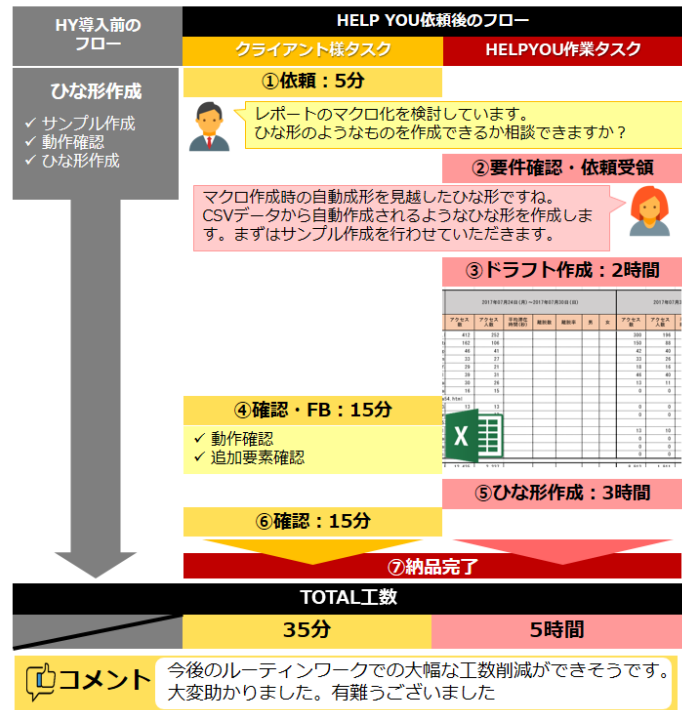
HY導入前のフロー

HELP YOU依頼後のフロー

クライアント様タスク

HELPYOU作業タスク

ひな形作成

✓ サンプル作成
✓ 動作確認
✓ ひな形作成

①依頼：5分

レポートのマクロ化を検討しています。
ひな形のようなものを作成できるか相談できますか？

②要件確認・依頼受領

マクロ作成時の自動成形を見越したひな形ですね。CSVデータから自動作成されるようなひな形を作成します。まずはサンプル作成を行わせていただきます。

③ドラフト作成：2時間

④確認・FB：15分

✓ 動作確認
✓ 追加要素確認

⑤ひな形作成：3時間

⑥確認：15分

⑦納品完了

TOTAL工数

35分

5時間

コメント

今後のルーティンワークでの大幅な工数削減ができそうです。大変助かりました。有難うございました